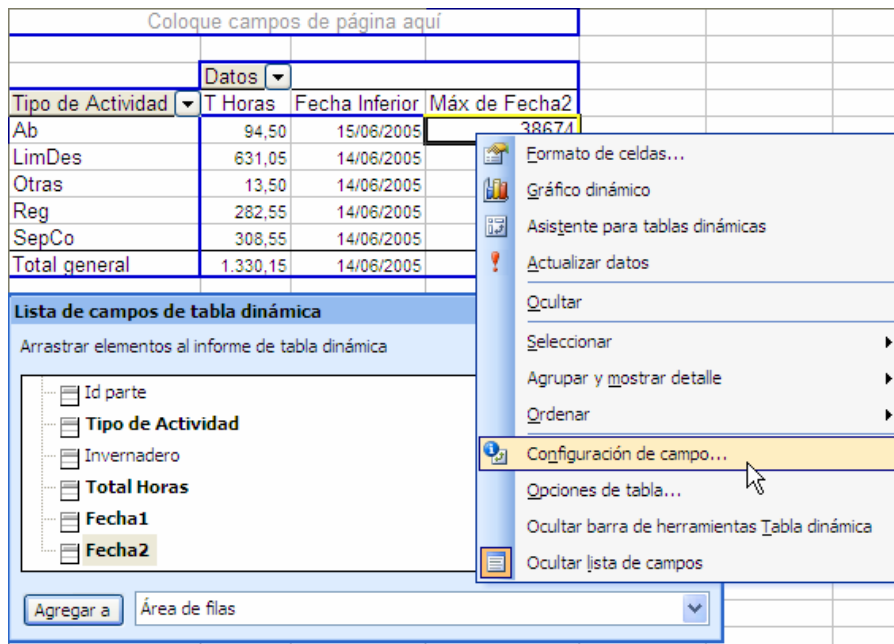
Coloque campos de página aquí

| | Datos | | |
|---|---|---|---|
| Tipo de Actividad | T Horas | Fecha Inferior | Máx de Fecha2 |
| Ab | 94,50 | 15/06/2005 | 38674 |
| LimDes | 631,05 | 14/06/2005 | |
| Otras | 13,50 | 14/06/2005 | |
| Reg | 282,55 | 14/06/2005 | |
| SepCo | 308,55 | 14/06/2005 | |
| Total general | 1.330,15 | 14/06/2005 | |

Formato de celdas...
Gráfico dinámico
Asistente para tablas dinámicas
Actualizar datos
Ocultar
Seleccionar
Agrupar y mostrar detalle
Ordenar
Configuración de campo...
Opciones de tabla...
Ocultar barra de herramientas Tabla dinámica
Ocultar lista de campos

Lista de campos de tabla dinámica
Arrastrar elementos al informe de tabla dinámica
Id parte
Tipo de Actividad
Invernadero
Total Horas
Fecha1
Fecha2
Agregar a
Área de filas